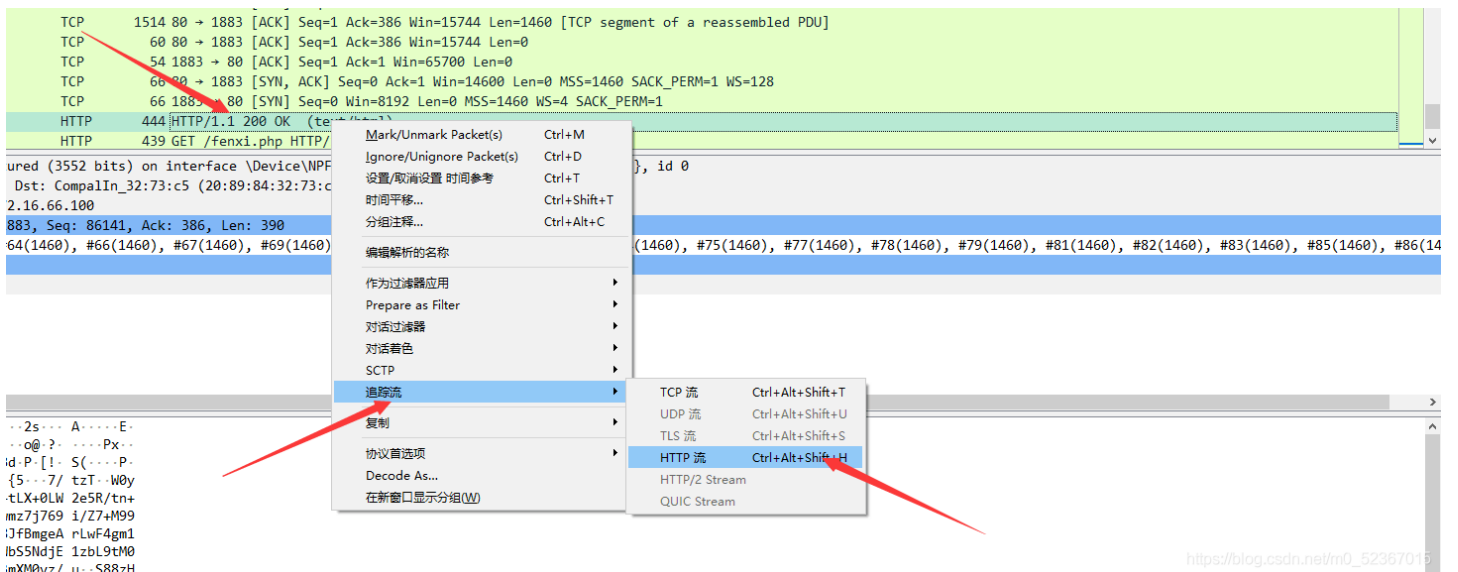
TCP 1514 80 → 1883 [ACK] Seq=1 Ack=386 Win=15744 Len=1460 [TCP segment of a reassembled PDU]
TCP 60 80 → 1883 [ACK] Seq=1 Ack=386 Win=15744 Len=0
TCP 54 1883 → 80 [ACK] Seq=1 Ack=1 Win=65700 Len=0
TCP 66 80 → 1883 [SYN, ACK] Seq=0 Ack=1 Win=14600 Len=0 MSS=1460 SACK_PERM=1 WS=128
TCP 66 1883 → 80 [SYN] Seq=0 Win=8192 Len=0 MSS=1460 WS=4 SACK_PERM=1
HTTP 444 HTTP/1.1 200 OK (text/html)
HTTP 439 GET /fenxi.php HTTP/

ured (3552 bits) on interface \Device\NPF }, id 0
Dst: CompalIn_32:73:c5 (20:89:84:32:73:c
2.16.66.100
883, Seq: 86141, Ack: 386, Len: 390
64(1460), #66(1460), #67(1460), #69(1460) (1460), #75(1460), #77(1460), #78(1460), #79(1460), #81(1460), #82(1460), #83(1460), #85(1460), #86(14

··2s··· A·····E·
··o@·?· ····Px··
3d·P·[!· S(····P·
{5···7/ tzT··W0y
tLX+0LW 2e5R/tn+
mz7j769 i/Z7+M99
3JfBmgeA rLwF4gm1
dbS5NdjE 1zbL9tM0

Mark/Unmark Packet(s) Ctrl+M
Ignore/Unignore Packet(s) Ctrl+D
设置/取消设置 时间参考 Ctrl+T
时间平移... Ctrl+Shift+T
分组注释... Ctrl+Alt+C
编辑解析的名称
作为过滤器应用
Prepare as Filter
对话过滤器
对话着色
SCTP
追踪流
复制
协议首选项
Decode As...
在新窗口显示分组(W)

TCP 流 Ctrl+Alt+Shift+T
UDP 流 Ctrl+Alt+Shift+U
TLS 流 Ctrl+Alt+Shift+S
HTTP 流 Ctrl+Alt+Shift+H
HTTP/2 Stream
QUIC Stream

https://blog.csdn.net/m0_52367015